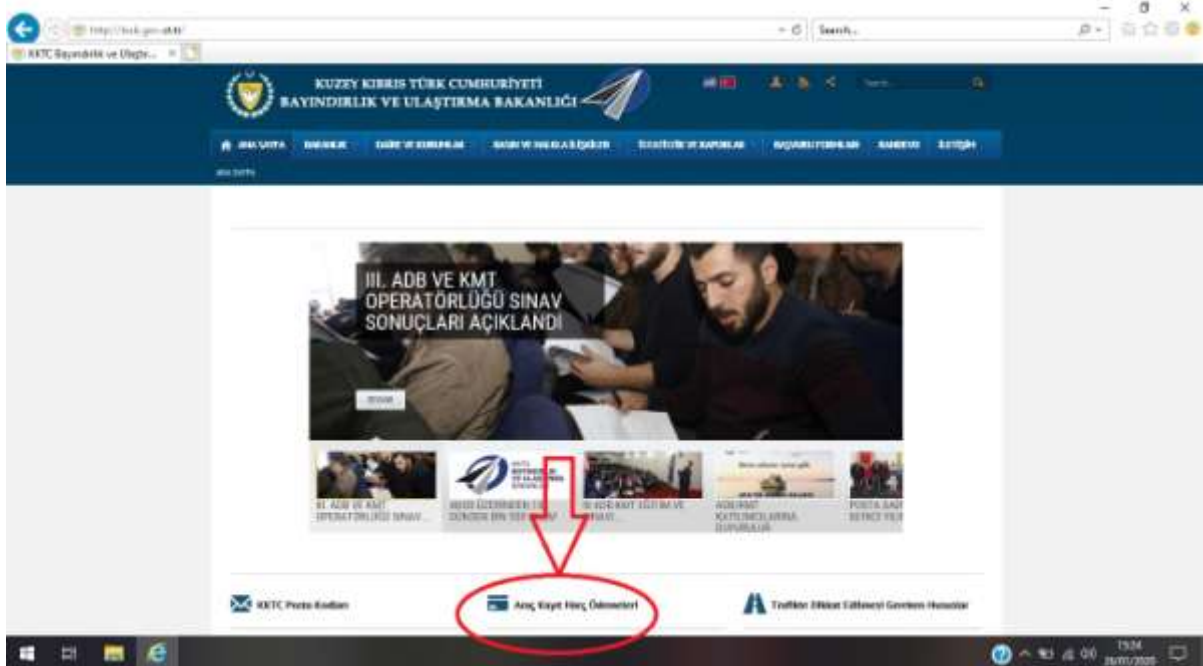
http://bayb.gov.ct.tr/
Search...
KKTC Bayındırlık ve Ulaştı...

KUZEY KIBRIS TÜRK CUMHURİYETİ
BAYINDIRLIK VE ULAŞTIRMA BAKANLIĞI

ANA SAYFA BAKANLIK DAİRE VE KURUMLAR BASIN VE HALKLA İLİŞKİLER İSTATİSTİK VE RAPORLAR BAŞVURU FORMLARI RANDEVU İLETİŞİM

ANA SAYFA

III. ADB VE KMT OPERATÖRLÜĞÜ SINAV SONUÇLARI AÇIKLANDI

DEVAMI

III. ADB VE KMT OPERATÖRLÜĞÜ SINAV...
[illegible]
III. ADB KMT EĞİTİM VE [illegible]
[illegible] KATILIMCILARINA DUYURULUR
POSTA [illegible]

KKTC Posta Kodları
Araç Kayıt Harç Ödemeleri
Trafiğe Elverişli Hususlar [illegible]

15:24
26/01/2020